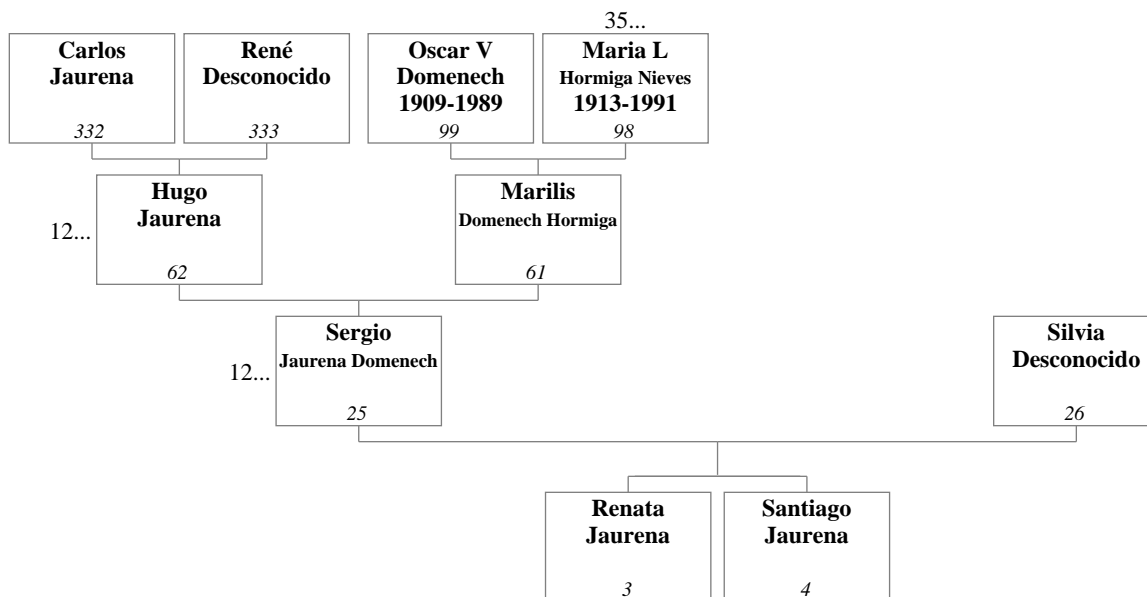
35...

Carlos Jaurena
332

René Desconocido
333

Oscar V Domenech 1909-1989
99

Maria L Hormiga Nieves 1913-1991
98

12...

Hugo Jaurena
62

Marilis Domenech Hormiga
61

12...

Sergio Jaurena Domenech
25

Silvia Desconocido
26

Renata Jaurena
3

Santiago Jaurena
4